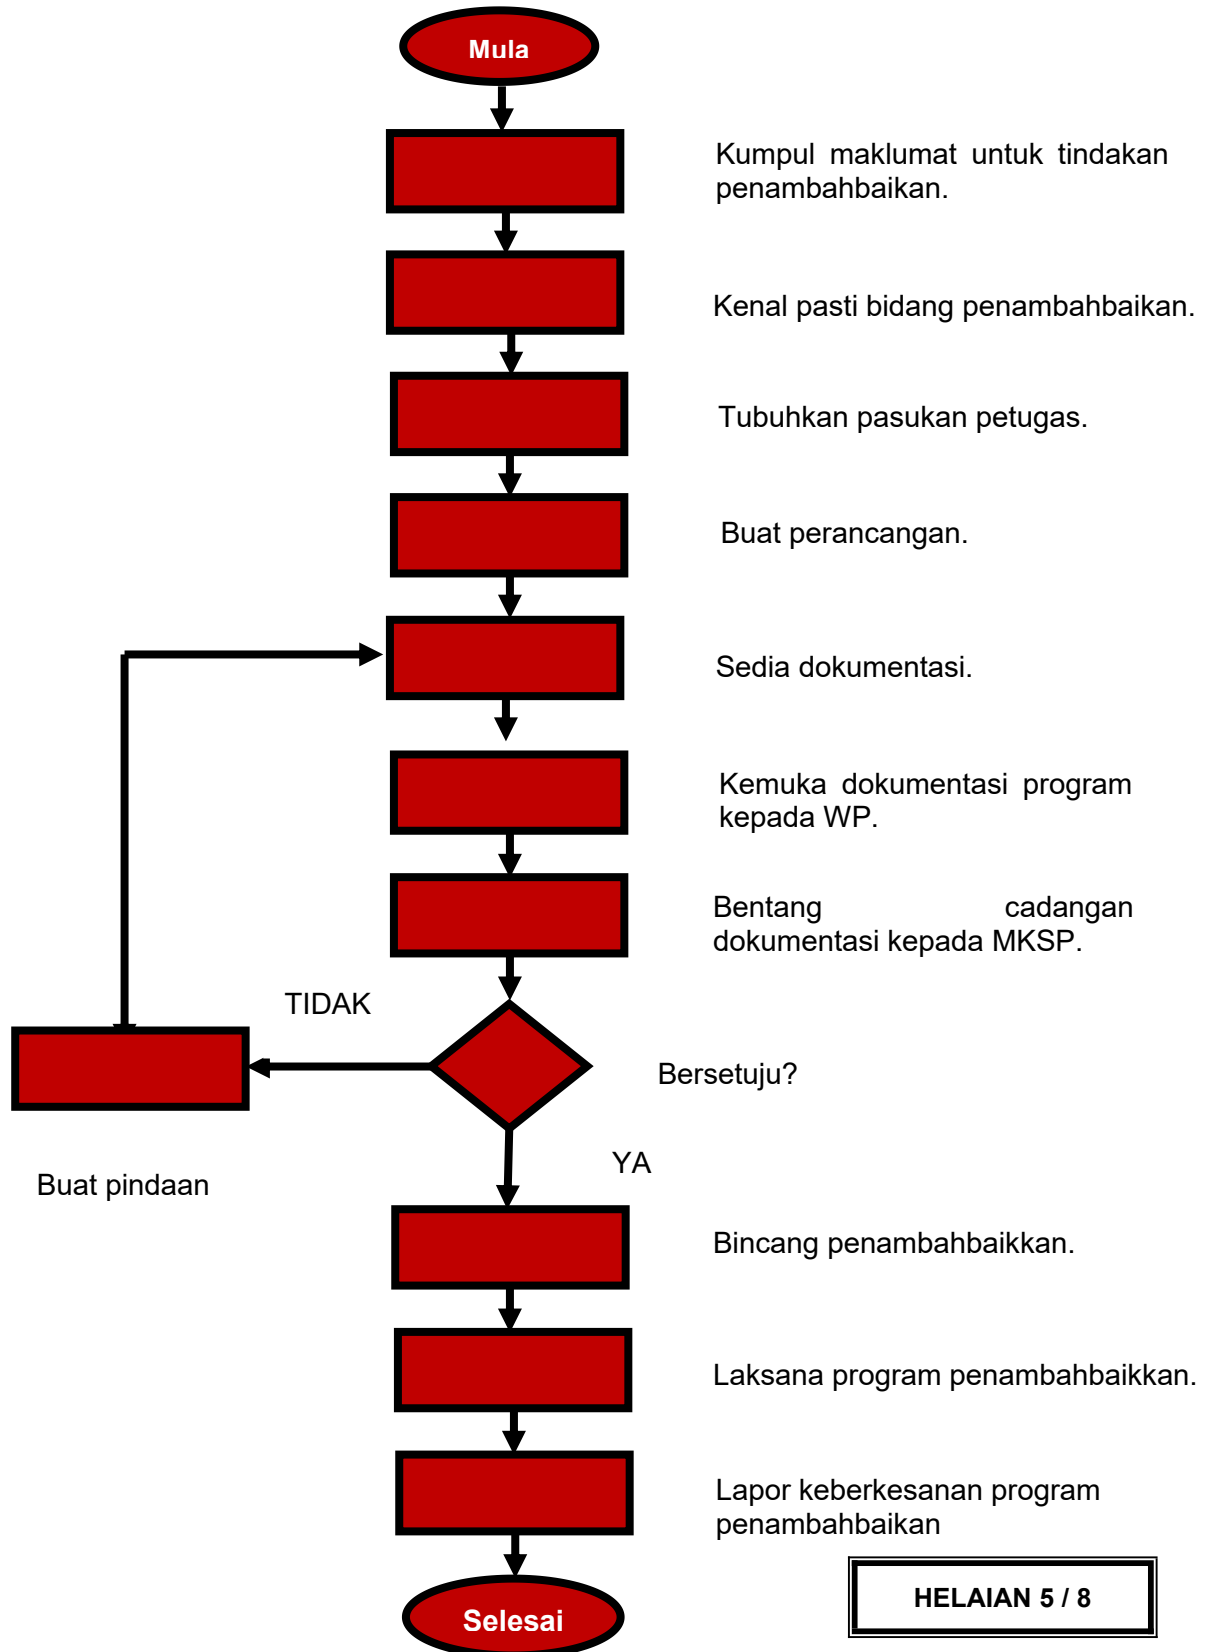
Mula

Kumpul maklumat untuk tindakan penambahbaikan.

Kenal pasti bidang penambahbaikan.

Tubuhkan pasukan petugas.

Buat perancangan.

Sedia dokumentasi.

Kemuka dokumentasi program kepada WP.

Bentang cadangan dokumentasi kepada MKSP.

TIDAK

Bersetuju?

YA

Buat pindaan

Bincang penambahbaikkan.

Laksana program penambahbaikkan.

Lapor keberkesanan program penambahbaikan

Selesai

HELAIAN 5 / 8